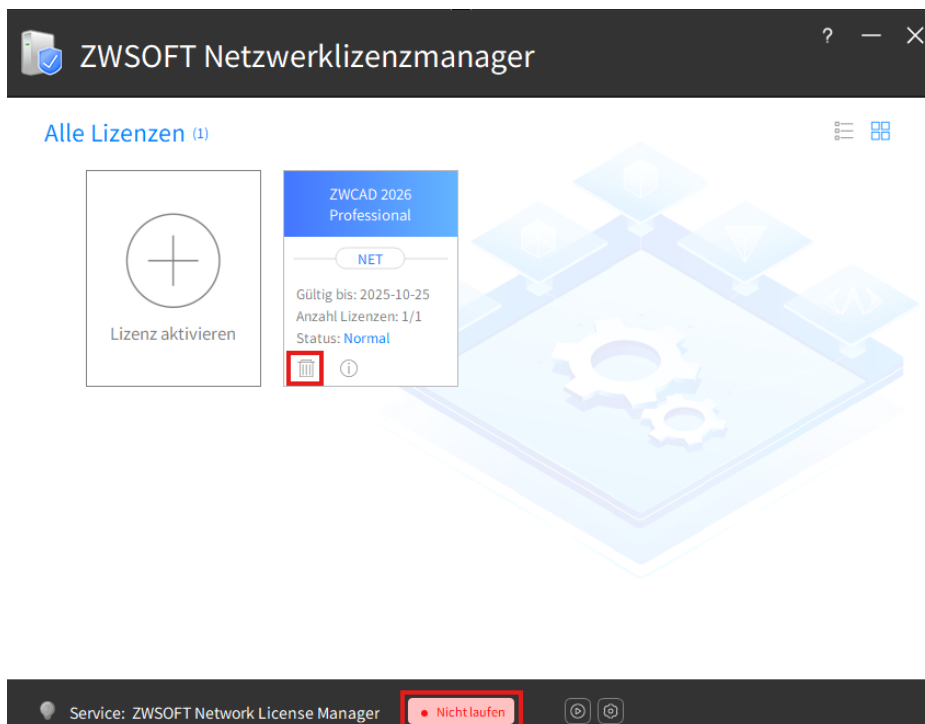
ZWSOFT Netzwerklizenzmanager

? — ✕

Alle Lizenzen (1)

Lizenz aktivieren

ZWCAD 2026 Professional

NET

Gültig bis: 2025-10-25
Anzahl Lizenzen: 1/1
Status: Normal

Service: ZWSOFT Network License Manager

Nicht laufen